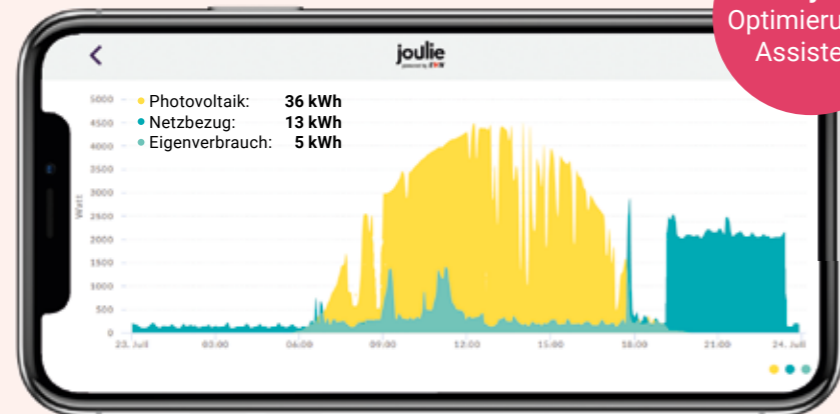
Optimieru
Assiste

joulie
powered by EVN

Photovoltaik: 36 kWh
Netzbezug: 13 kWh
Eigenverbrauch: 5 kWh

5000
4500
4000
3500
3000
2500
2000
1500
1000
500
0

Watt

23. Juli
03:00
06:00
09:00
12:00
15:00
18:00
21:00
24. Juli